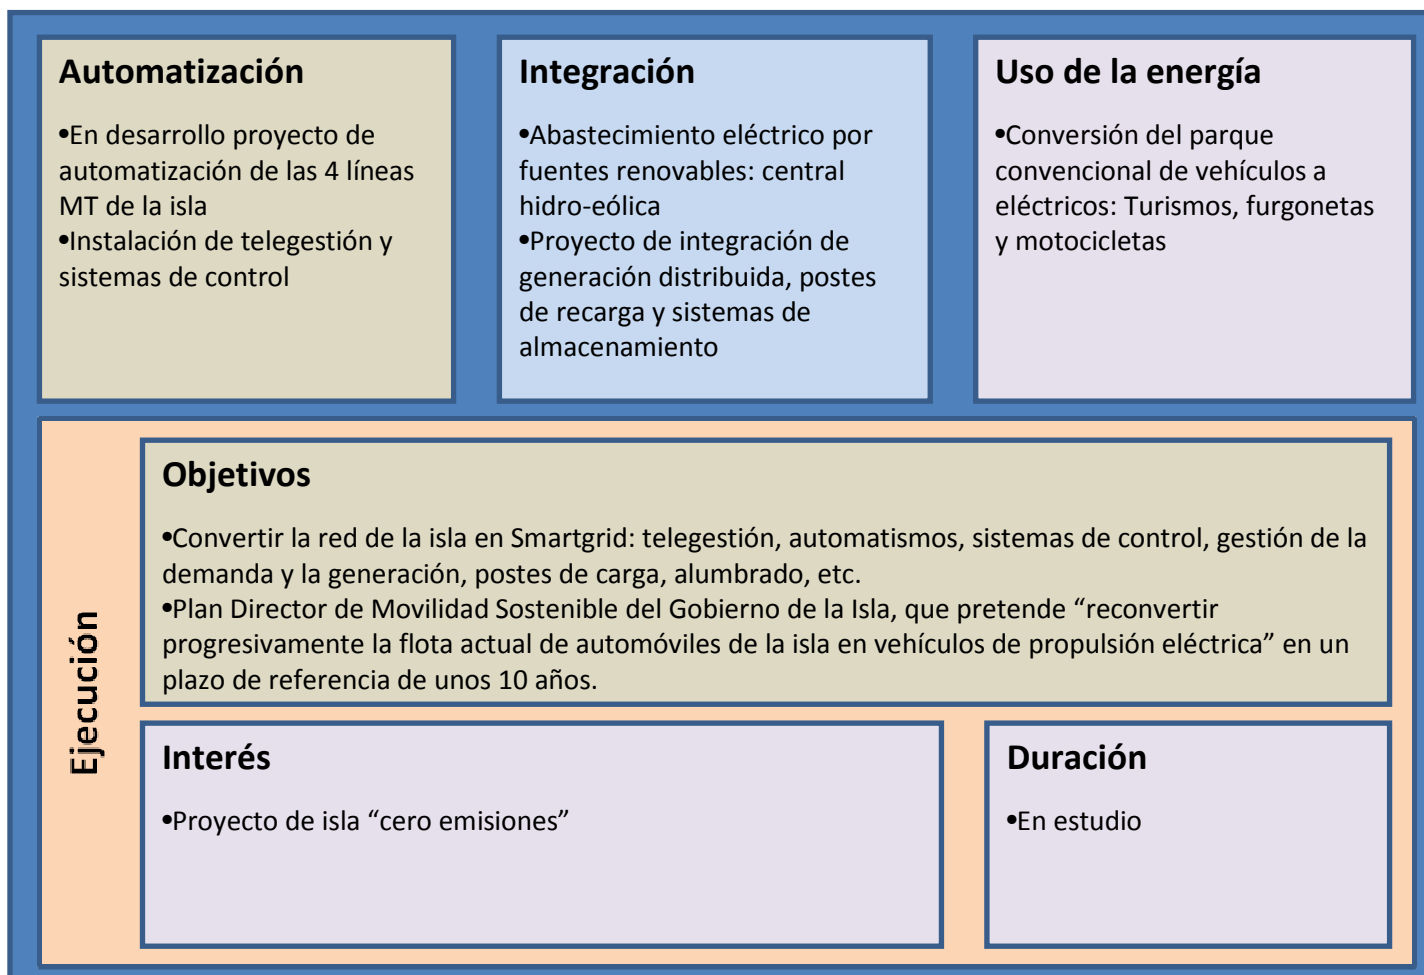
**Automatización**

•En desarrollo proyecto de automatización de las 4 líneas MT de la isla
•Instalación de telegestión y sistemas de control

**Integración**

•Abastecimiento eléctrico por fuentes renovables: central hidro-eólica
•Proyecto de integración de generación distribuida, postes de recarga y sistemas de almacenamiento

**Uso de la energía**

•Conversión del parque convencional de vehículos a eléctricos: Turismos, furgonetas y motocicletas

Ejecución

**Objetivos**

•Convertir la red de la isla en Smartgrid: telegestión, automatismos, sistemas de control, gestión de la demanda y la generación, postes de carga, alumbrado, etc.
•Plan Director de Movilidad Sostenible del Gobierno de la Isla, que pretende “reconvertir progresivamente la flota actual de automóviles de la isla en vehículos de propulsión eléctrica” en un plazo de referencia de unos 10 años.

**Interés**

•Proyecto de isla “cero emisiones”

**Duración**

•En estudio